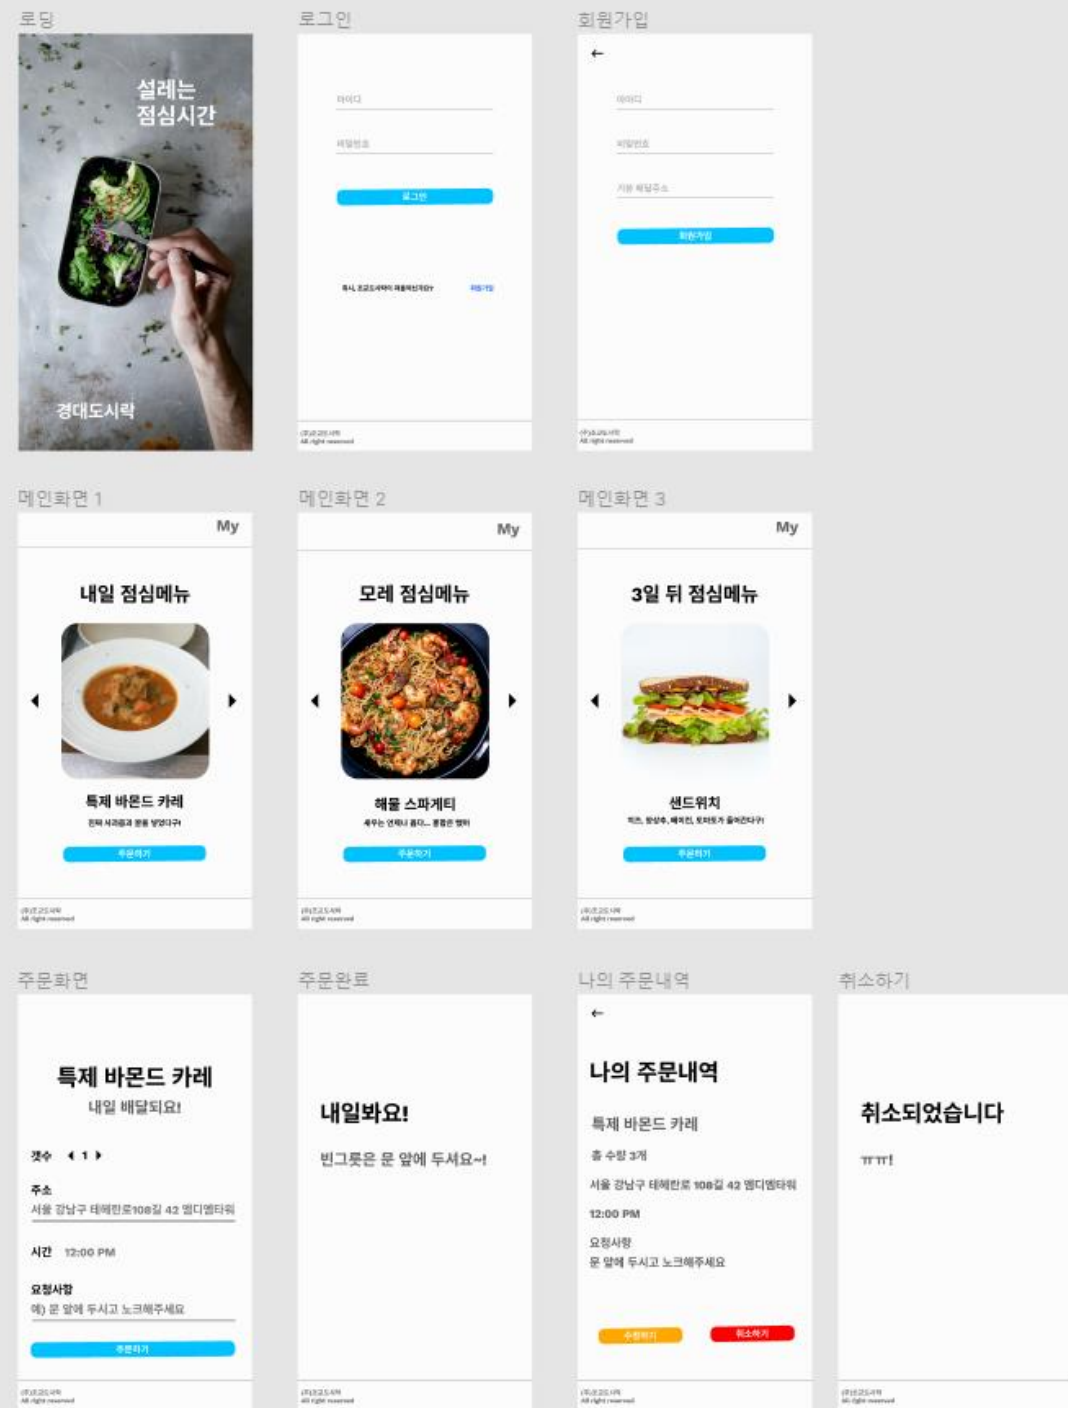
로딩

설레는
점심시간

경대도시락

로그인

아이디

비밀번호

로그인

혹시, 프로도시락이 처음이신가요? 회원가입

(주)프로도시락
All right reserved

회원가입

←

아이디

비밀번호

기본 배달주소

회원가입

(주)프로도시락
All right reserved

메인화면 1

My

내일 점심메뉴

특제 바몬드 카레

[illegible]

주문하기

(주)프로도시락
All right reserved

메인화면 2

My

모레 점심메뉴

해물 스파게티

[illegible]

주문하기

(주)프로도시락
All right reserved

메인화면 3

My

3일 뒤 점심메뉴

샌드위치

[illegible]

주문하기

(주)프로도시락
All right reserved

주문화면

특제 바몬드 카레

내일 배달되요!

갯수 ◀ 1 ▶

주소

서울 강남구 테헤란로108길 42 엠디엠타워

시간 12:00 PM

요청사항

예) 문 앞에 두시고 노크해주세요

주문하기

(주)프로도시락
All right reserved

주문완료

내일봐요!

빈그릇은 문 앞에 두셔요~!

(주)프로도시락
All right reserved

나의 주문내역

←

나의 주문내역

특제 바몬드 카레

총 수량 3개

서울 강남구 테헤란로 108길 42 엠디엠타워

12:00 PM

요청사항

문 앞에 두시고 노크해주세요

수정하기

취소하기

(주)프로도시락
All right reserved

취소하기

취소되었습니다

ㅠㅠ!

(주)프로도시락
All right reserved